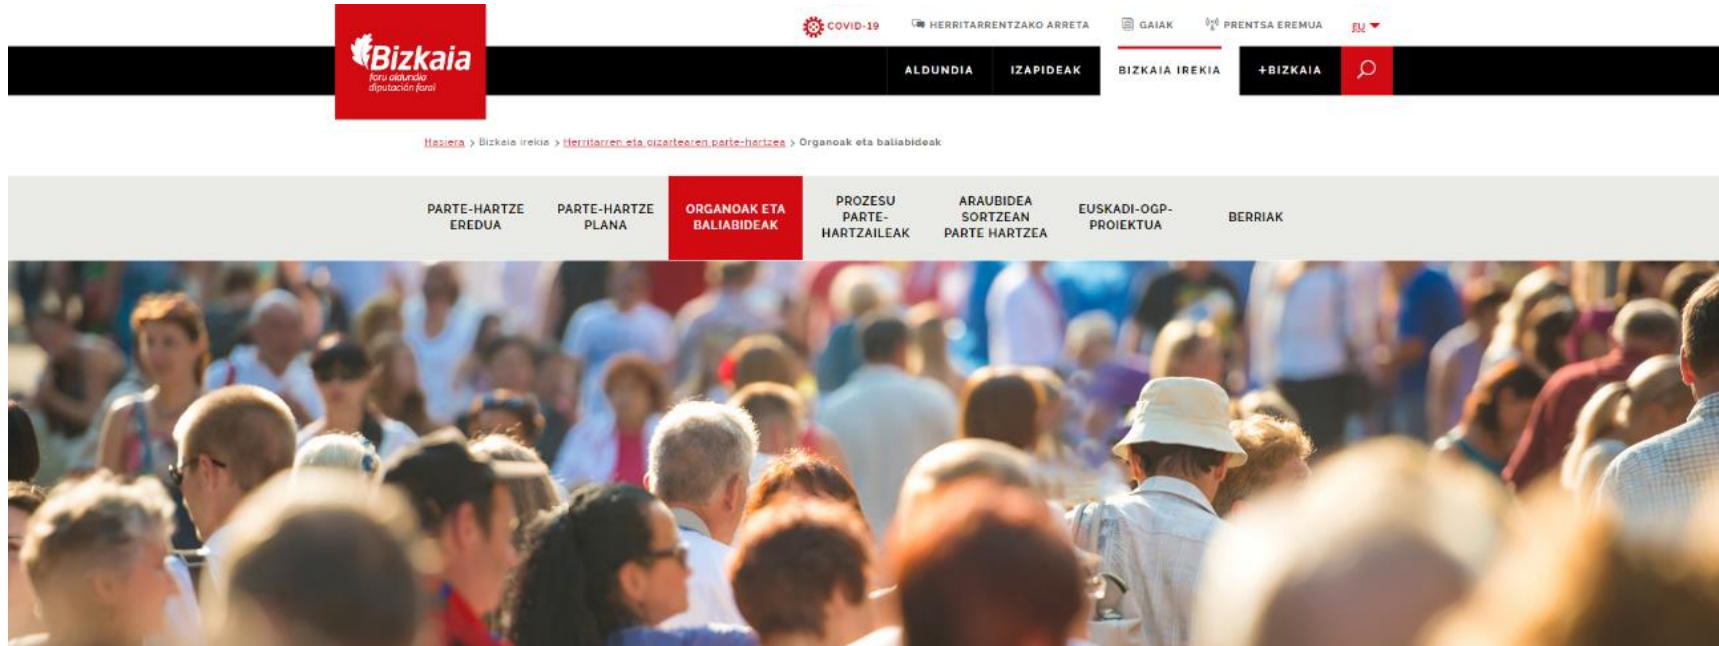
Bizkaia
foru aldundia
diputación foral

COVID-19   HERRITARRENTZAKO ARRETA   GAIAK   PRENTSA EREMUA   EU

ALDUNDIA   IZAPIDEAK   BIZKAIA IREKIA   +BIZKAIA

Hasiera > Bizkaia irekia > Herritarren eta gizartearen parte-hartzea > Organoak eta baliabideak

PARTE-HARTZE EREDUA   PARTE-HARTZE PLANA   ORGANOAK ETA BALIABIDEAK   PROZESU PARTE-HARTZAILEAK   ARAUBIDEA SORTZEAN PARTE HARTZEA   EUSKADI-OGP-PROIEKTUA   BERRIAK